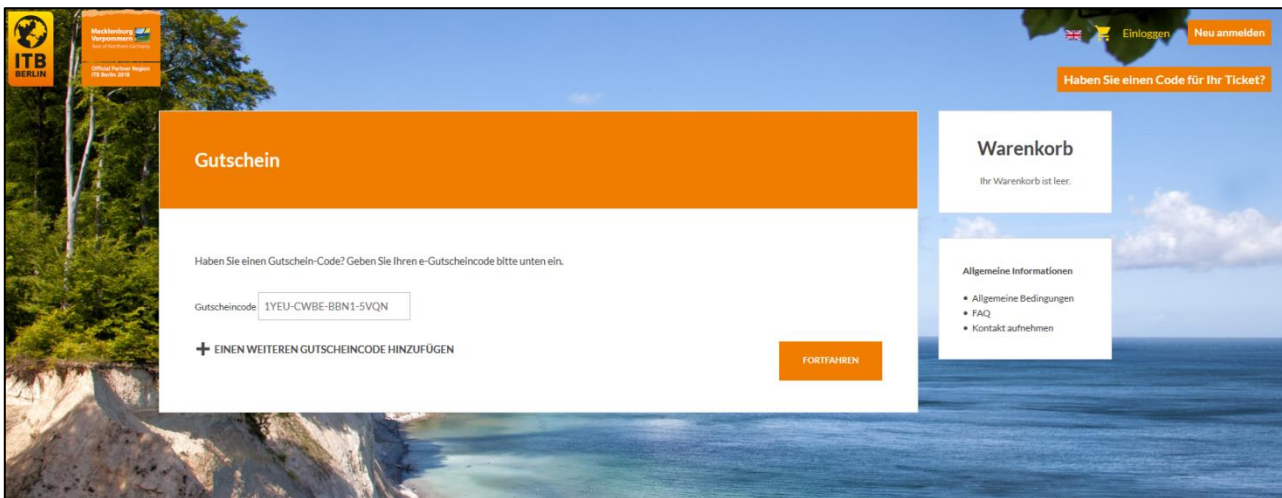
ITB BERLIN

Mecklenburg Vorpommern
Best of Northern Germany
Official Partner Region ITB Berlin 2018

Einloggen Neu anmelden

Haben Sie einen Code für Ihr Ticket?

Gutschein

Haben Sie einen Gutschein-Code? Geben Sie Ihren e-Gutscheincode bitte unten ein.

Gutscheincode 1YEU-CWBE-BBN1-5VQN

+ EINEN WEITEREN GUTSCHEINCODE HINZUFÜGEN

FORTFAHREN

Warenkorb

Ihr Warenkorb ist leer.

Allgemeine Informationen

• Allgemeine Bedingungen
• FAQ
• Kontakt aufnehmen